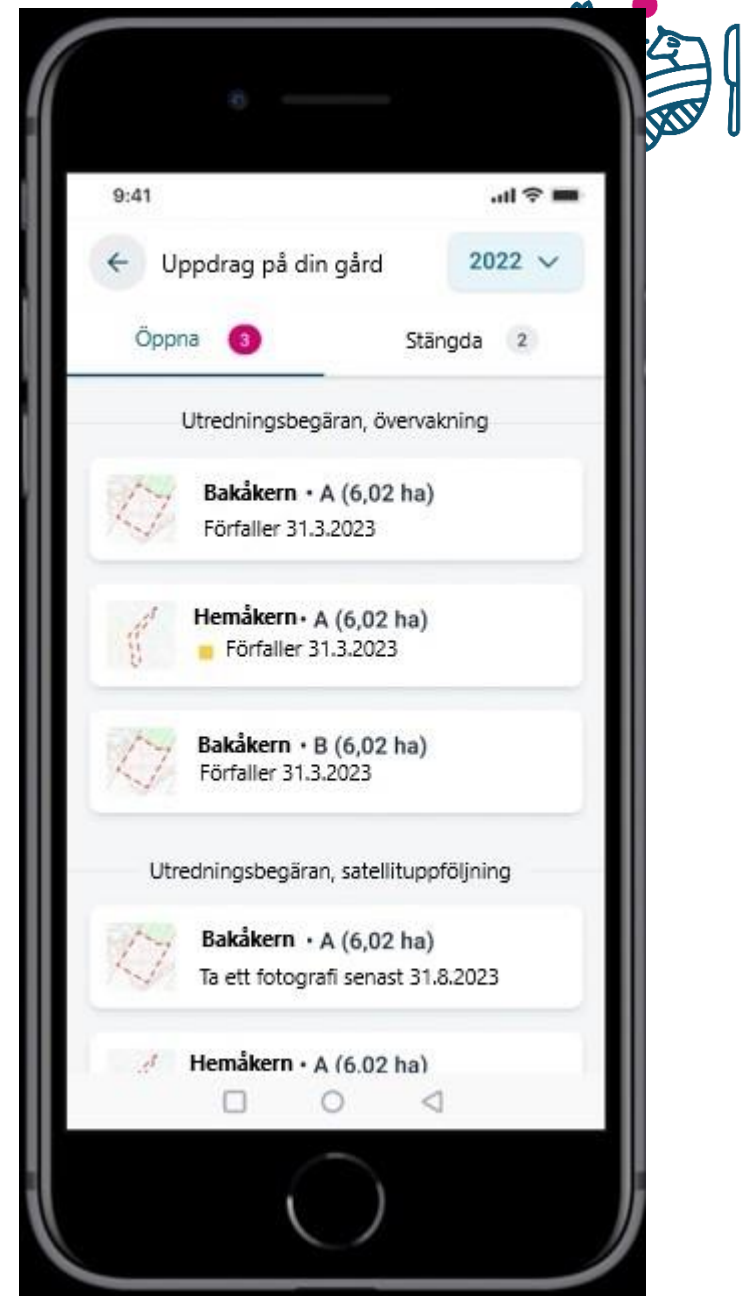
9:41

Uppdrag på din gård

2022

Öppna 3

Stängda 2

Utredningsbegäran, övervakning

Bakåkern • A (6,02 ha)
Förfaller 31.3.2023

Hemåkern • A (6,02 ha)
Förfaller 31.3.2023

Bakåkern • B (6,02 ha)
Förfaller 31.3.2023

Utredningsbegäran, satellituppföljning

Bakåkern • A (6,02 ha)
Ta ett fotografi senast 31.8.2023

Hemåkern • A (6.02 ha)